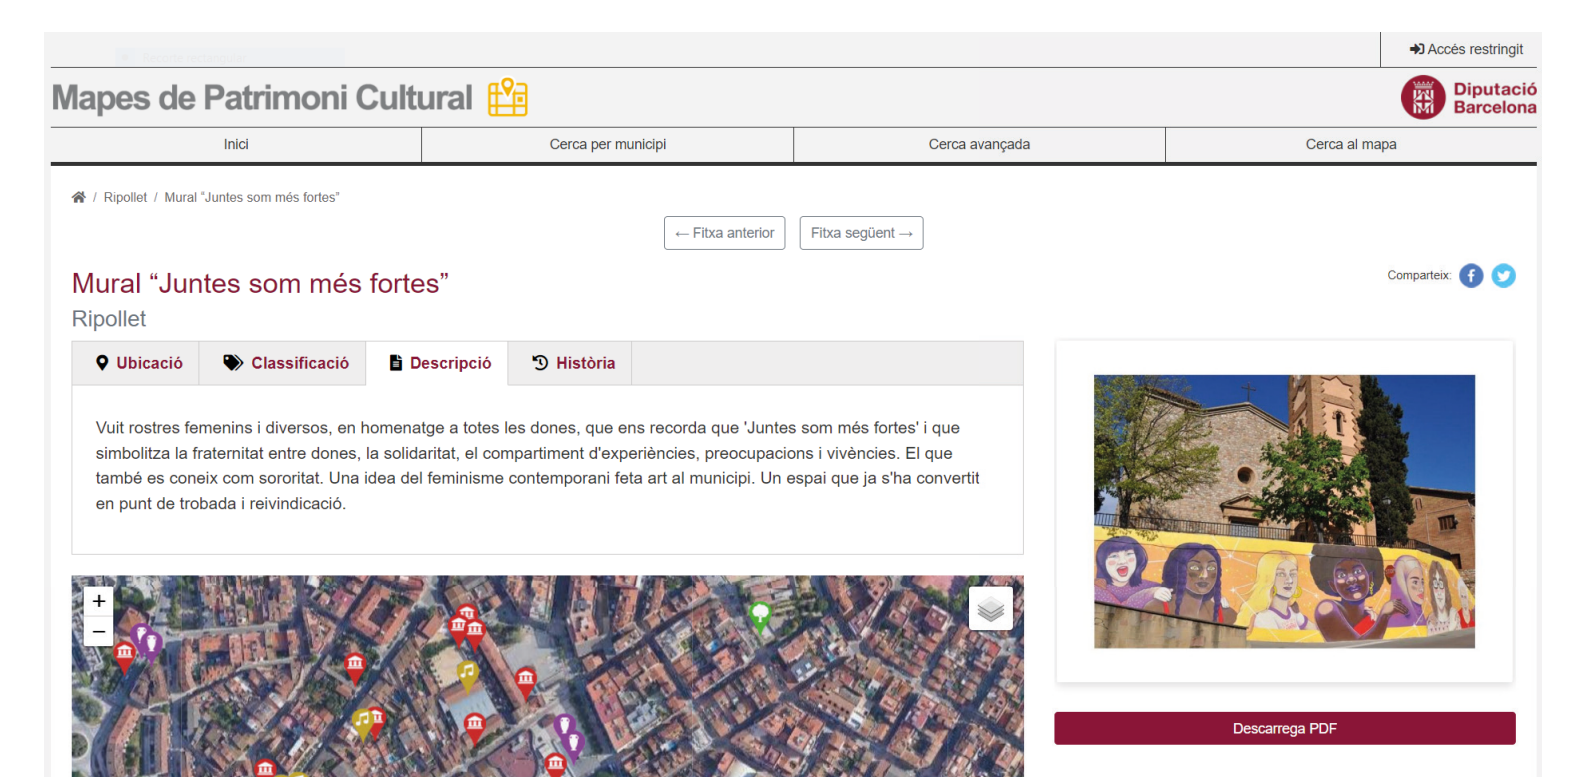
Accés restringit

Mapes de Patrimoni Cultural

Diputació Barcelona

Inici | Cerca per municipi | Cerca avançada | Cerca al mapa

Ripollet / Mural "Juntes som més fortes"

← Fitxa anterior   Fitxa següent →

Mural “Juntes som més fortes”

Ripollet

Comparteix:

Ubicació   Classificació   Descripció   Història

Vuit rostres femenins i diversos, en homenatge a totes les dones, que ens recorda que 'Juntes som més fortes' i que simbolitza la fraternitat entre dones, la solidaritat, el compartiment d'experiències, preocupacions i vivències. El que també es coneix com sororitat. Una idea del feminisme contemporani feta art al municipi. Un espai que ja s'ha convertit en punt de trobada i reivindicació.

+
−

Descarrega PDF